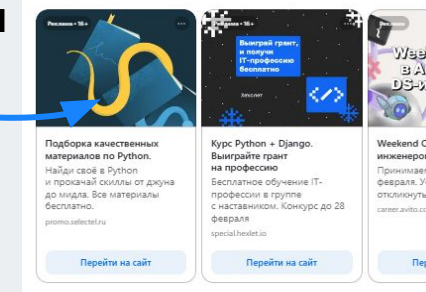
Реклама • 16+

Подборка качественных материалов по Python.

Найди своё в Python и прокачай скиллы от джуна до мидла. Все материалы бесплатно.

promo.selectel.ru

Перейти на сайт

Реклама • 16+

Выиграй грант, и получи IT-профессию бесплатно

Хекслет

</>

Курс Python + Django. Выиграйте грант на профессию

Бесплатное обучение IT-профессии в группе с наставником. Конкурс до 28 февраля

special.hexlet.io

Перейти на сайт

Weeke
в А
DS-

Weekend О
инженеро

Принимае
февраля. У
откликнуть

career.avito.co

Пер